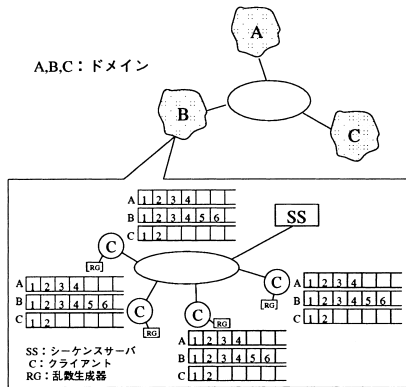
A,B,C：ドメイン

A

B

C

| A | 1 | 2 | 3 | 4 | | |
|---|---|---|---|---|---|---|
| B | 1 | 2 | 3 | 4 | 5 | 6 |
| C | 1 | 2 | | | | |

SS

C

RG

| A | 1 | 2 | 3 | 4 | | |
|---|---|---|---|---|---|---|
| B | 1 | 2 | 3 | 4 | 5 | 6 |
| C | 1 | 2 | | | | |

C

RG

C

RG

C

RG

| A | 1 | 2 | 3 | 4 | | |
|---|---|---|---|---|---|---|
| B | 1 | 2 | 3 | 4 | 5 | 6 |
| C | 1 | 2 | | | | |

| A | 1 | 2 | 3 | 4 | | |
|---|---|---|---|---|---|---|
| B | 1 | 2 | 3 | 4 | 5 | 6 |
| C | 1 | 2 | | | | |

SS：シーケンスサーバ
C：クライアント
RG：乱数生成器